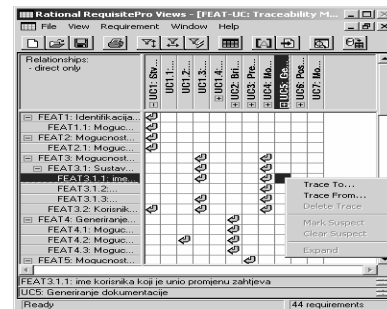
Rational RequisitePro Views - [FEAT-UC: Traceability M...

File View Requirement Window Help

Relationships:
- direct only

| | UC1: Stv... | UC1.1... | UC1.2... | UC1.3... | UC1.4... | UC2: Bri... | UC3: Pre... | UC4: Mo... | UC5: Ge... | UC6: Pos... | UC7: Mo... |
|---|---|---|---|---|---|---|---|---|---|---|---|
| FEAT1: Identifikacija... | | | | | | | | | | | |
| FEAT1.1: Moguc... | | | | | | | | | | | |
| FEAT2: Mogucnost... | | | | | | | | | | | |
| FEAT2.1: Moguc... | | | | | | | | | | | |
| FEAT3: Mogucnost... | | | | | | | | | | | |
| FEAT3.1: Sustav... | | | | | | | | | | | |
| FEAT3.1.1: ime... | | | | | | | | | | | |
| FEAT3.1.2:... | | | | | | | | | | | |
| FEAT3.1.3:... | | | | | | | | | | | |
| FEAT3.2: Korisnik... | | | | | | | | | | | |
| FEAT4: Generiranje... | | | | | | | | | | | |
| FEAT4.1: Moguc... | | | | | | | | | | | |
| FEAT4.2: Moguc... | | | | | | | | | | | |
| FEAT4.3: Moguc... | | | | | | | | | | | |
| FEAT5: Mogucnost... | | | | | | | | | | | |

Trace To...
Trace From...
Delete Trace
Mark Suspect
Clear Suspect
Expand

FEAT3.1.1: ime korisnika koji je unio promjenu zahtjeva
UC5: Generiranje dokumentacije

Ready
44 requirements